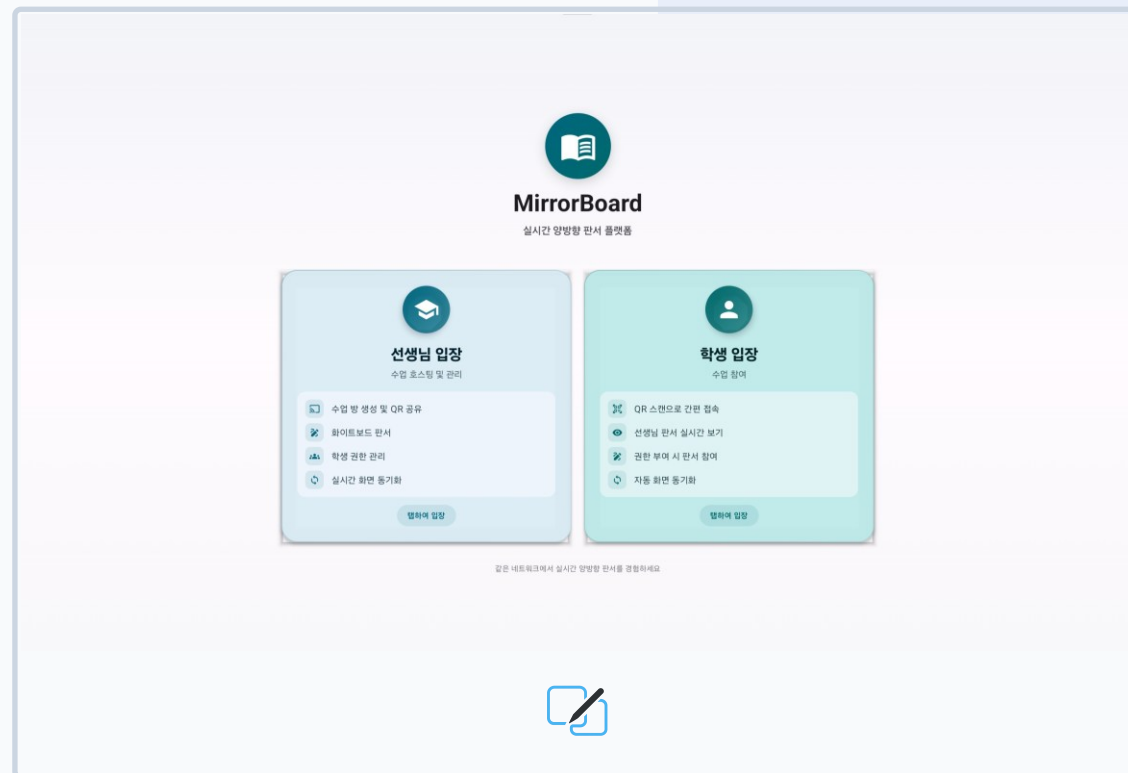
MirrorBoard

실시간 양방향 판서 플랫폼

선생님 입장

수업 호스팅 및 관리

수업 방 생성 및 QR 공유
화이트보드 판서
학생 권한 관리
실시간 화면 동기화

탭하여 입장

학생 입장

수업 참여

QR 스캔으로 간편 접속
선생님 판서 실시간 보기
권한 부여 시 판서 참여
자동 화면 동기화

탭하여 입장

같은 네트워크에서 실시간 양방향 판서를 경험하세요